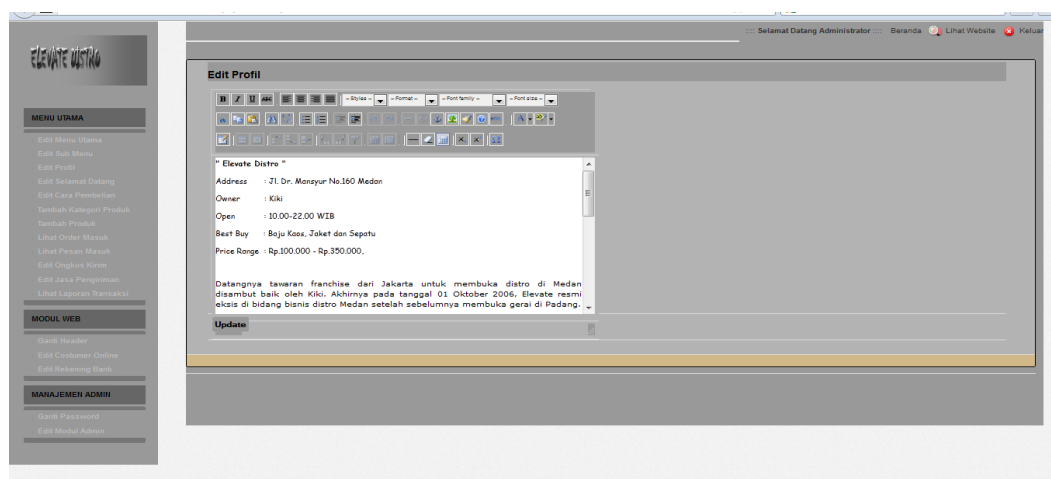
::: Selamat Datang Administrator ::: Beranda Lihat Website Keluar

ELEVATE DISTRO

MENU UTAMA

Edit Menu Utama
Edit Sub Menu
Edit Profil
Edit Selamat Datang
Edit Cara Pembelian
Tambah Kategori Produk
Tambah Produk
Lihat Order Masuk
Lihat Pesan Masuk
Edit Ongkos Kirim
Edit Jasa Pengiriman
Lihat Laporan Transaksi

MODUL WEB

Ganti Header
Edit Costumer Online
Edit Rekening Bank

MANAJEMEN ADMIN

Ganti Password
Edit Modul Admin

Edit Profil

- Styles - - Format - - Font family - - Font size -

" Elevate Distro "

Address : Jl. Dr. Mansyur No.160 Medan

Owner : Kiki

Open : 10.00-22.00 WIB

Best Buy : Baju Kaos, Jaket dan Sepatu

Price Range : Rp.100.000 - Rp.350.000,

Datangnya tawaran franchise dari Jakarta untuk membuka distro di Medan disambut baik oleh Kiki. Akhirnya pada tanggal 01 Oktober 2006, Elevate resmi eksis di bidang bisnis distro Medan setelah sebelumnya membuka gerai di Padang.

Update